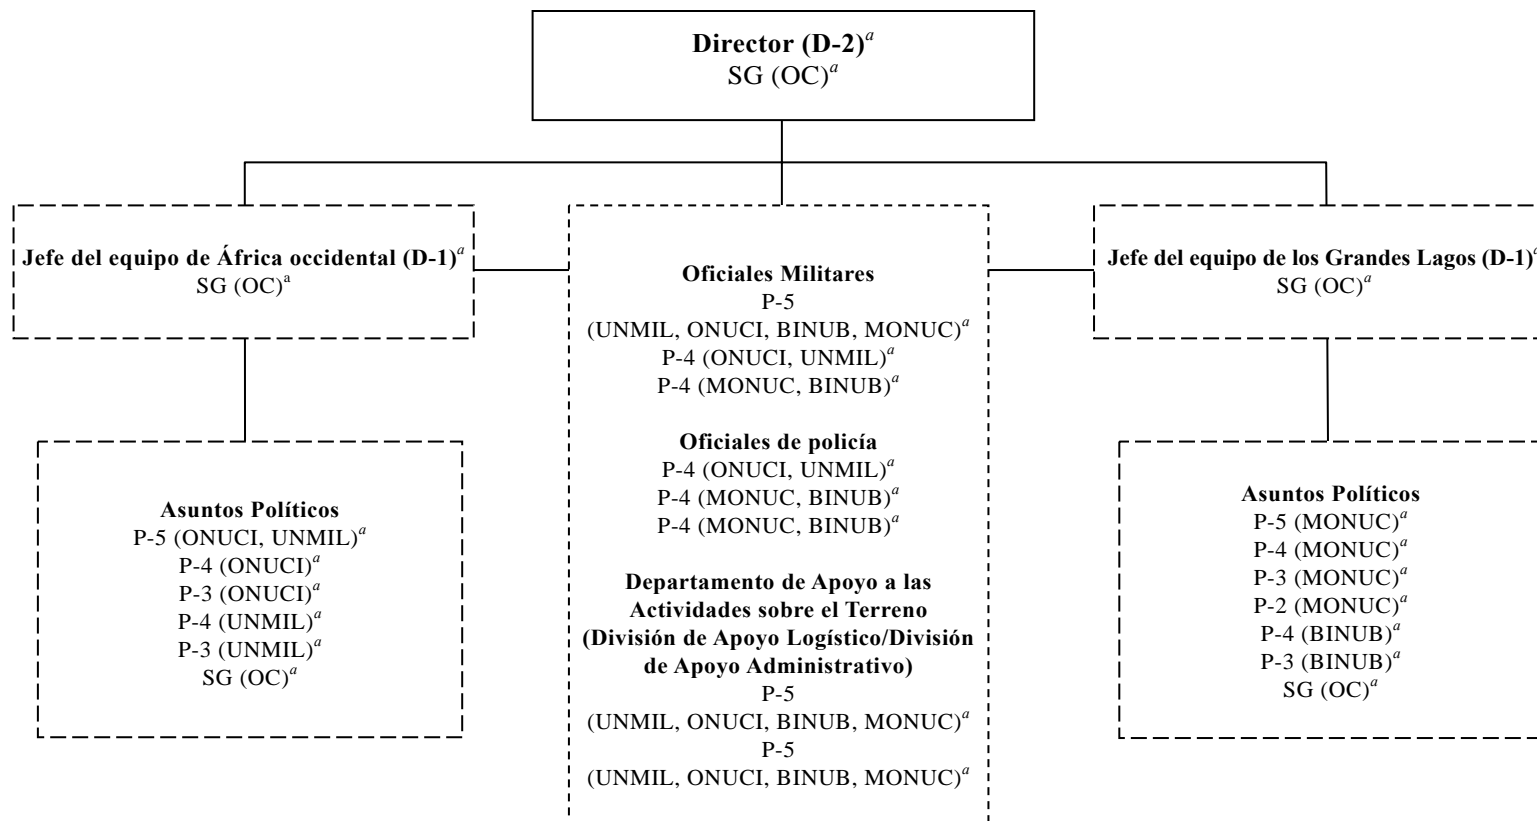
**Director (D-2)**$^{a}$
SG (OC)$^{a}$

**Jefe del equipo de África occidental (D-1)**$^{a}$
SG (OC)$^{a}$

**Oficiales Militares**
P-5
(UNMIL, ONUCI, BINUB, MONUC)$^{a}$
P-4 (ONUCI, UNMIL)$^{a}$
P-4 (MONUC, BINUB)$^{a}$

**Oficiales de policía**
P-4 (ONUCI, UNMIL)$^{a}$
P-4 (MONUC, BINUB)$^{a}$
P-4 (MONUC, BINUB)$^{a}$

**Departamento de Apoyo a las Actividades sobre el Terreno (División de Apoyo Logístico/División de Apoyo Administrativo)**
P-5
(UNMIL, ONUCI, BINUB, MONUC)$^{a}$
P-5
(UNMIL, ONUCI, BINUB, MONUC)$^{a}$

**Jefe del equipo de los Grandes Lagos (D-1)**$^{a}$
SG (OC)$^{a}$

**Asuntos Políticos**
P-5 (ONUCI, UNMIL)$^{a}$
P-4 (ONUCI)$^{a}$
P-3 (ONUCI)$^{a}$
P-4 (UNMIL)$^{a}$
P-3 (UNMIL)$^{a}$
SG (OC)$^{a}$

**Asuntos Políticos**
P-5 (MONUC)$^{a}$
P-4 (MONUC)$^{a}$
P-3 (MONUC)$^{a}$
P-2 (MONUC)$^{a}$
P-4 (BINUB)$^{a}$
P-3 (BINUB)$^{a}$
SG (OC)$^{a}$